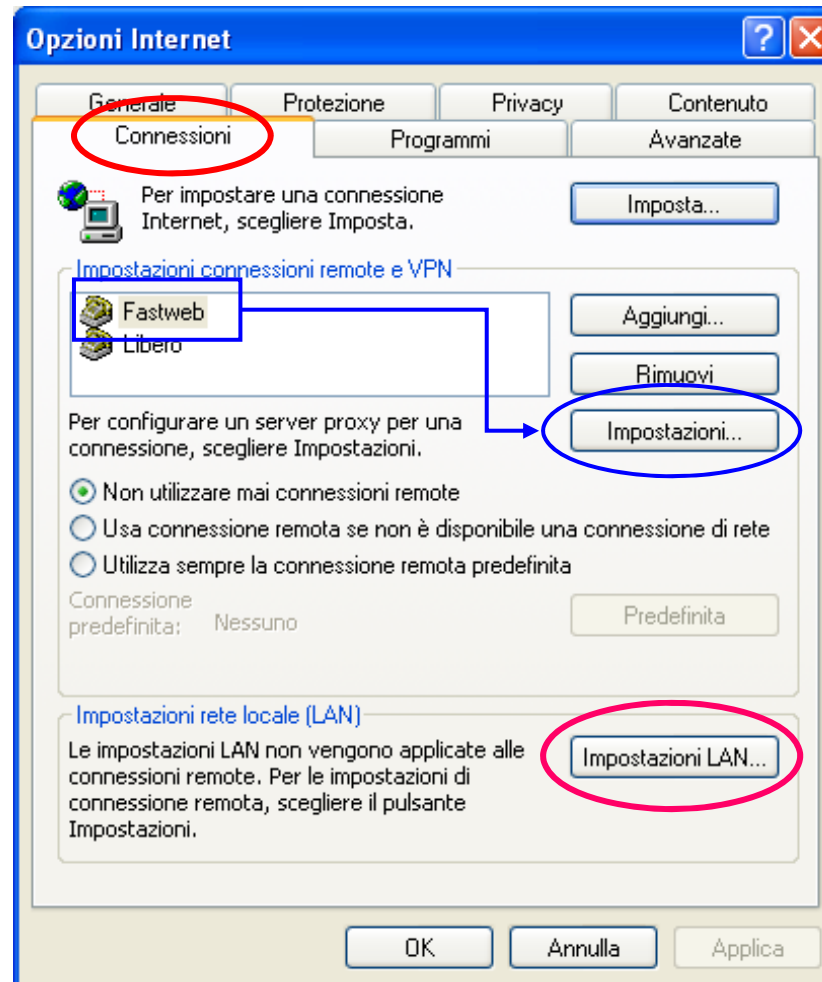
Opzioni Internet

Generale
Protezione
Privacy
Contenuto
Connessioni
Programmi
Avanzate

Per impostare una connessione Internet, scegliere Imposta.

Imposta...

Impostazioni connessioni remote e VPN

Fastweb
Libero

Aggiungi...
Rimuovi

Per configurare un server proxy per una connessione, scegliere Impostazioni.

Impostazioni...

Non utilizzare mai connessioni remote
Usa connessione remota se non è disponibile una connessione di rete
Utilizza sempre la connessione remota predefinita

Connessione predefinita: Nessuno

Predefinita

Impostazioni rete locale (LAN)

Le impostazioni LAN non vengono applicate alle connessioni remote. Per le impostazioni di connessione remota, scegliere il pulsante Impostazioni.

Impostazioni LAN...

OK
Annulla
Applica